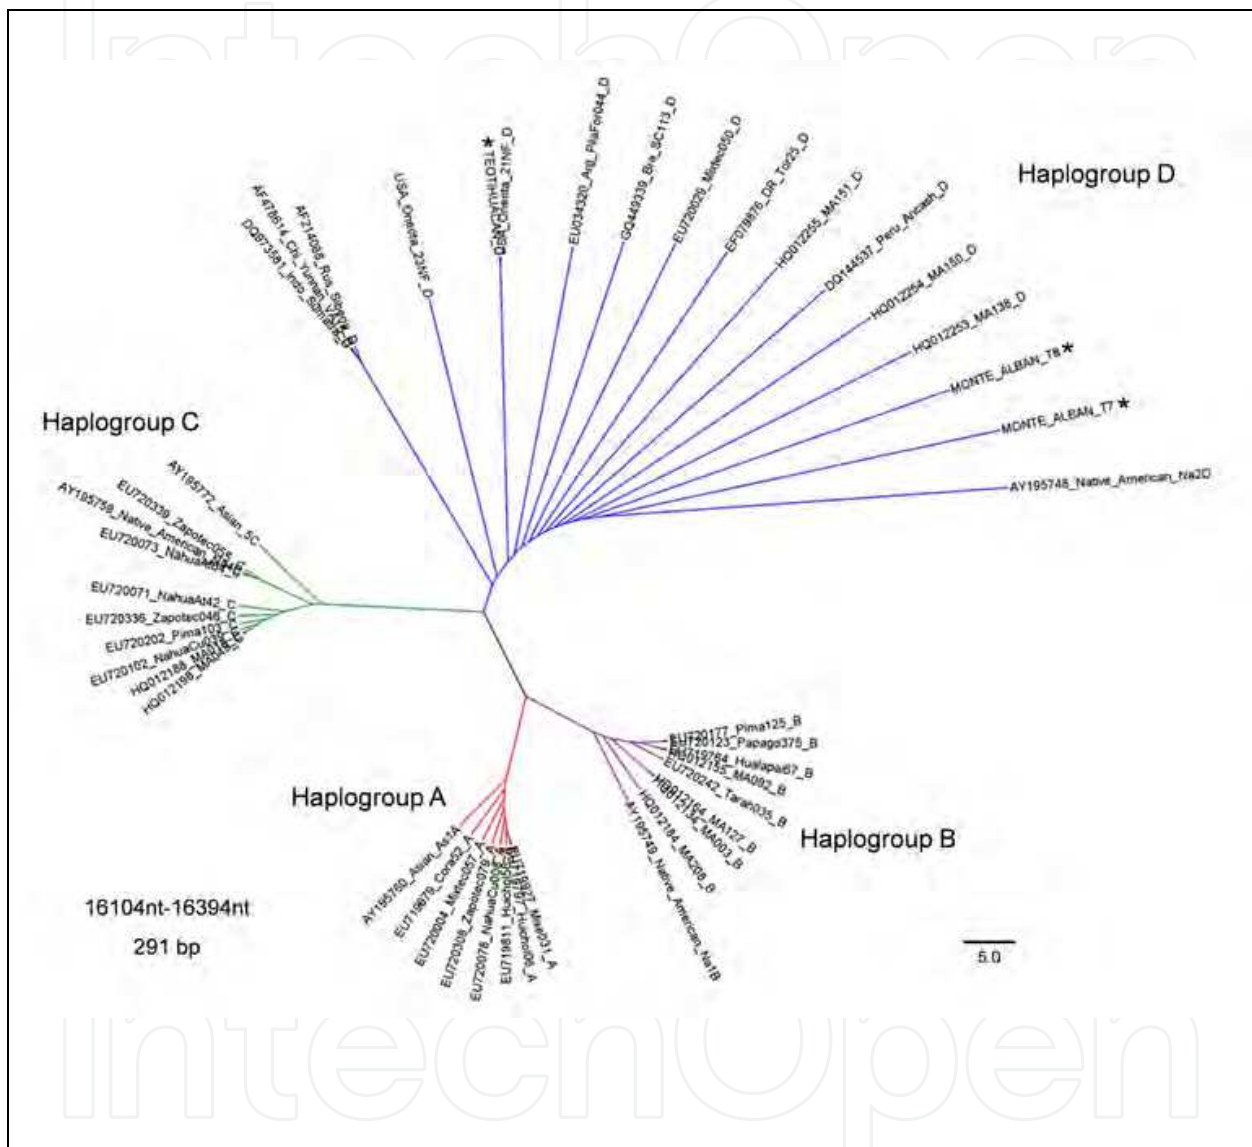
Haplogroup D

Haplogroup C

Haplogroup A

Haplogroup B

AF478514_Chi_Yunnan_YZ4_B
AF214088_Rus_Siberia_B
DQ873581_Indo_Sulawesi_B
USA_Oneota_21NF_D
★ TEOTIHUACAN
DEU_Oneota_21NF_D
EU034320_Arg_PilaFor044_D
GQ449339_Bra_SC113_D
EU720026_Mixtec050_D
EF079876_DR_Tor25_D
HQ012256_MA151_D
DQ144537_Peru_Ancash_D
HQ012254_MA150_D
HQ012253_MA136_D
MONTE_ALBAN_T8 ★
MONTE_ALBAN_T7 ★
AY195748_Native_American_Na2D

AY195772_Asian_5C
EU720339_Zapotec065_C
AY195759_Native_American_Na4C
EU720073_NahuaAt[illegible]
EU720071_NahuaAt42_C
EU720336_Zapotec046_C
EU720202_Pima102_C
EU720102_NahuaCu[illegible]
HQ012188_MA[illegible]
HQ012196_MA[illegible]

AY195760_Asian_As1A
EU719879_Cora32_A
EU720004_Mixtec057_A
EU720308_Zapotec079_A
EU720078_NahuaCu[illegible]
EU719811_Huichol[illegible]
Huichol06_A
Mixe031_A

EU720177_Pima125_B
EU720123_Papago375_B
EU719764_Hualapai57_B
HQ012135_MA092_B
EU720242_Tarah035_B
HQ012164_MA127_B
HQ012134_MA003_B
HQ012184_MA208_B
AY195749_Native_American_Na1B

16104nt-16394nt
291 bp

5.0

IntechOpen